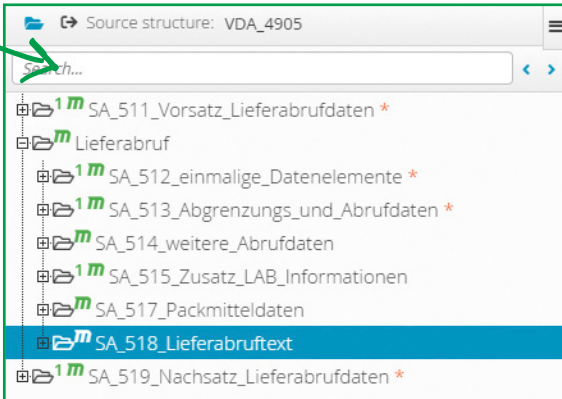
Source structure: VDA_4905

Search...

1 m SA_511_Vorsatz_Lieferabrufdaten *
m Lieferabruf
1 m SA_512_einmalige_Datenelemente *
1 m SA_513_Abgrenzungs_und_Abrufdaten *
m SA_514_weitere_Abrufdaten
1 m SA_515_Zusatz_LAB_Informationen
m SA_517_Packmitteldaten
m SA_518_Lieferabruftext
1 m SA_519_Nachsatz_Lieferabrufdaten *